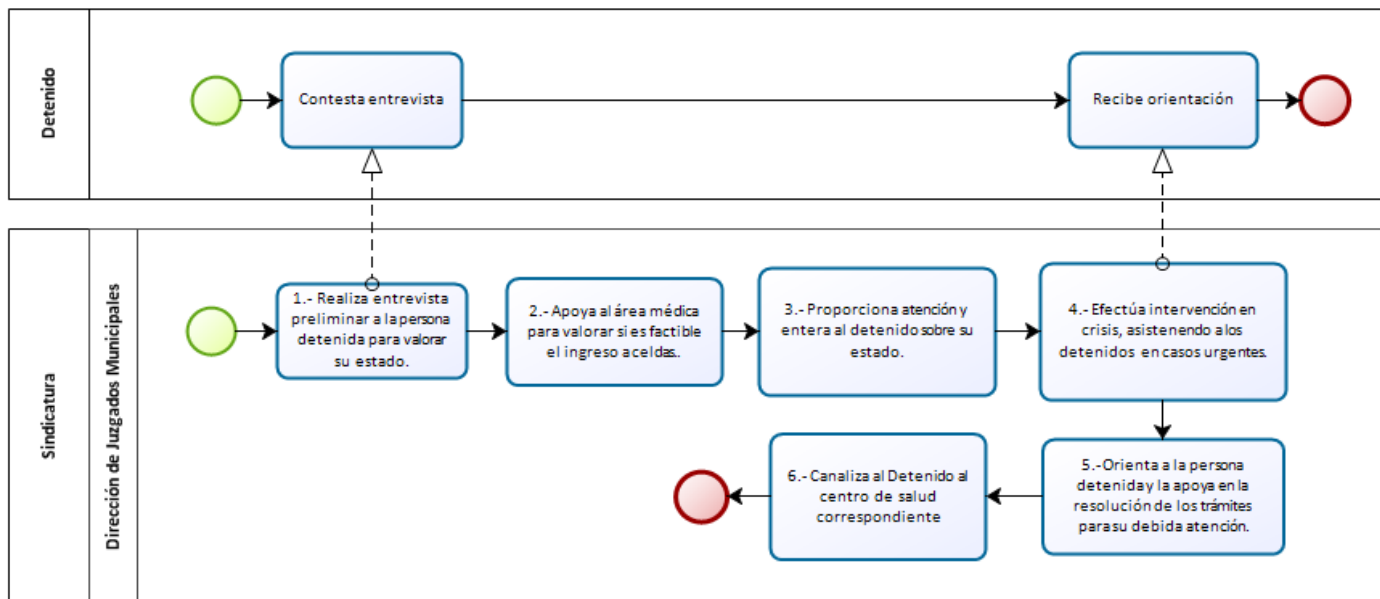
Detenido

Contesta entrevista

Recibe orientación

Sindicatura

Dirección de Juzgados Municipales

1.- Realiza entrevista preliminar a la persona detenida para valorar su estado.

2.- Apoya al área médica para valorar si es factible el ingreso a celdas.

3.- Proporciona atención y entera al detenido sobre su estado.

4.- Efectúa intervención en crisis, asistenendo a los detenidos en casos urgentes.

5.-Orienta a la persona detenida y la apoya en la resolución de los trámites para su debida atención.

6.- Canaliza al Detenido al centro de salud correspondiente